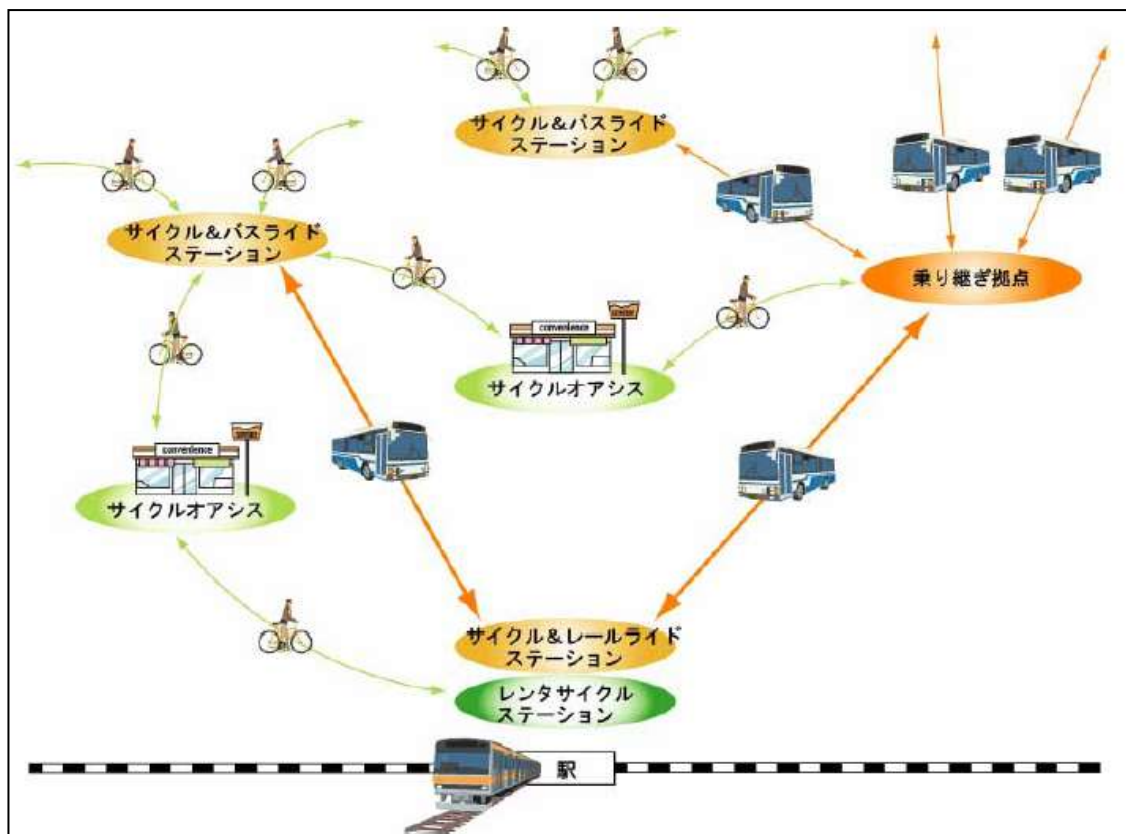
サイクル&バスライド
ステーション

乗り継ぎ拠点

サイクル&バスライド
ステーション

convenience

サイクルオアシス

convenience

サイクルオアシス

サイクル&レールライド
ステーション

レンタサイクル
ステーション

駅